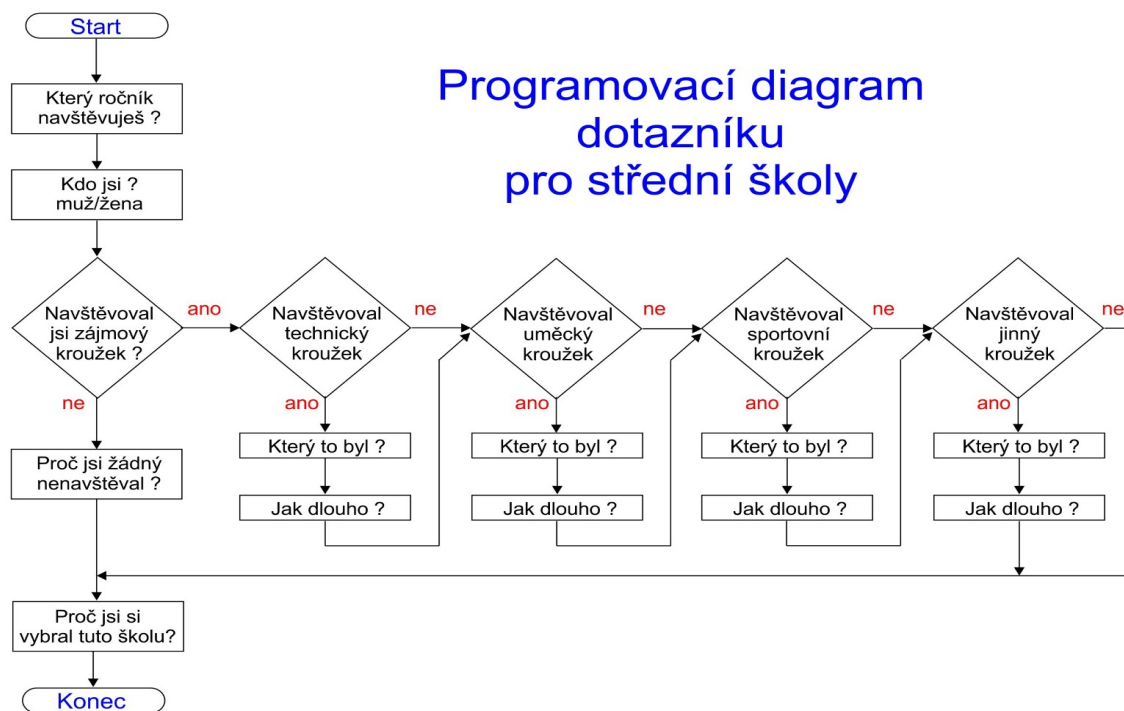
Start

Který ročník navštěvuješ ?

Kdo jsi ? muž/žena

Navštěvoval jsi zájmový kroužek ?

ano

ne

Proč jsi žádný nenavštěval ?

Programovací diagram dotazníku pro střední školy

Navštěvoval technický kroužek

ne

ano

Který to byl ?

Jak dlouho ?

Navštěvoval umělecký kroužek

ne

ano

Který to byl ?

Jak dlouho ?

Navštěvoval sportovní kroužek

ne

ano

Který to byl ?

Jak dlouho ?

Navštěvoval jinný kroužek

ne

ano

Který to byl ?

Jak dlouho ?

Proč jsi si vybral tuto školu?

Konec